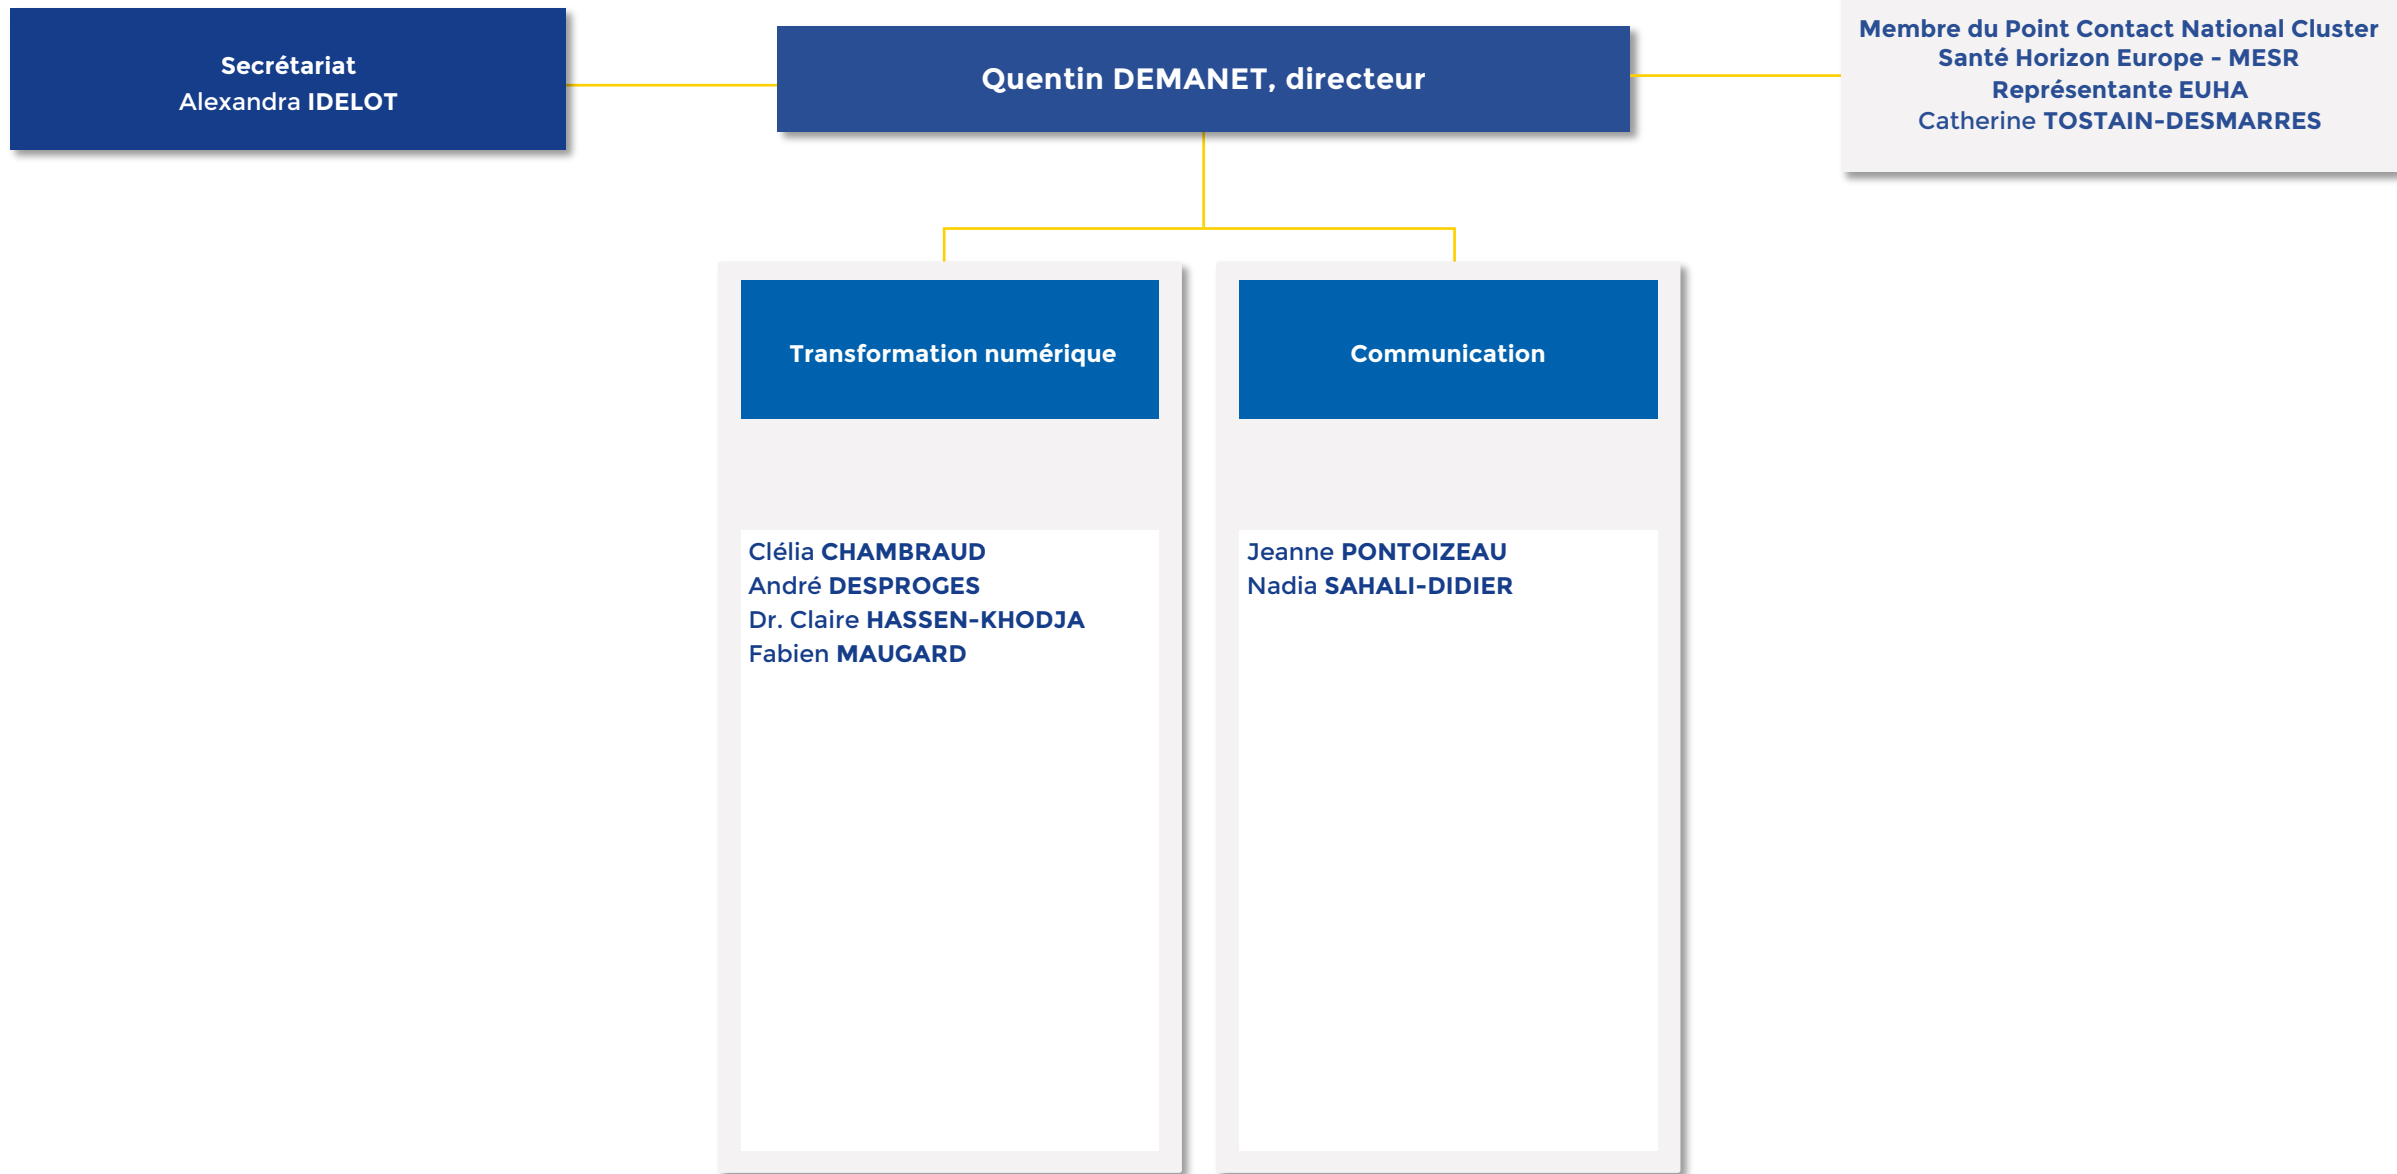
Secrétariat
Alexandra IDELOT

Quentin DEMANET, directeur

Membre du Point Contact National Cluster Santé Horizon Europe - MESR
Représentante EUHA
Catherine TOSTAIN-DESMARRES

Transformation numérique

Clélia CHAMBRAUD
André DESPROGES
Dr. Claire HASSEN-KHODJA
Fabien MAUGARD

Communication

Jeanne PONTOIZEAU
Nadia SAHALI-DIDIER